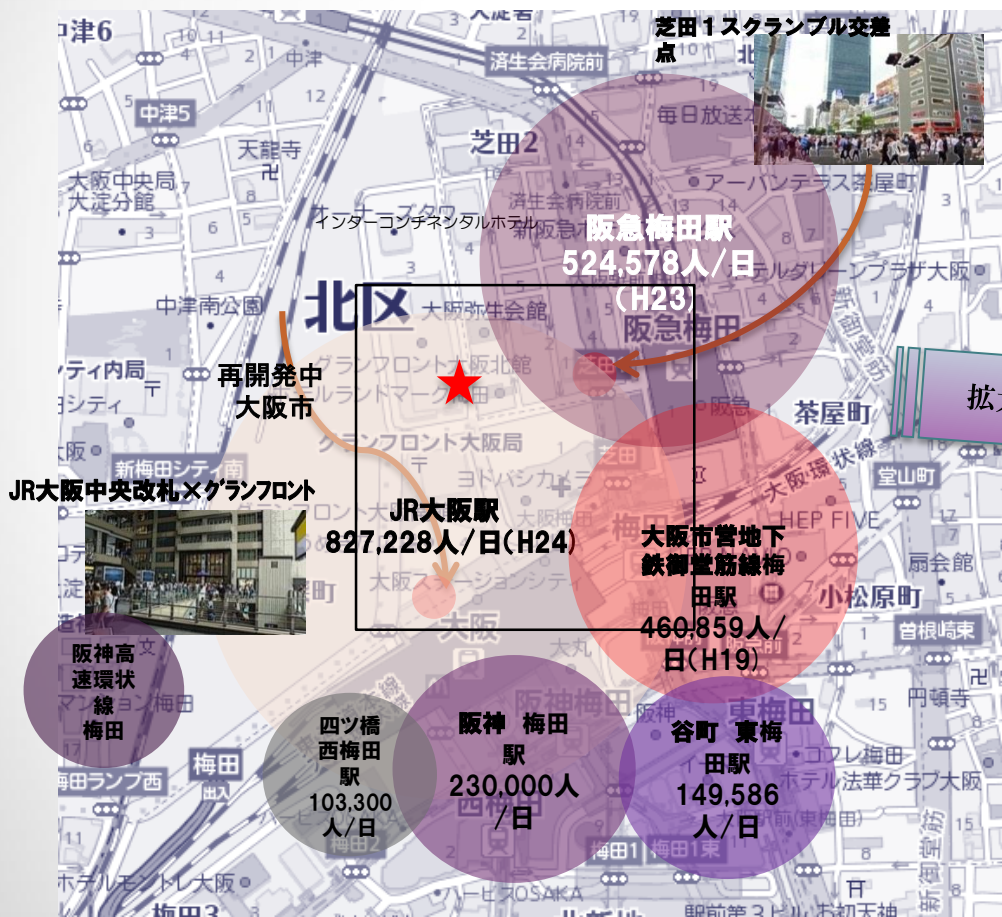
芝田１スクランブル交差点

阪急梅田駅
524,578人/日
（H23）

再開発中
大阪市

JR大阪中央改札×グランフロント

JR大阪駅
827,228人/日(H24)

大阪市営地下鉄御堂筋線梅田駅
460,859人/日(H19)

阪神高速環状線
梅田

四ツ橋西梅田駅
103,300人/日

阪神 梅田駅
230,000人/日

谷町 東梅田駅
149,586人/日

拡

中津6
中津5
中津
天龍寺
大阪中央局
大淀分館
中津南公園
北区
芝田2
済生会病院前
毎日放送本
アーバンテラス茶屋町
インターコンチネンタルホテル
大阪弥生会館
グランフロント大阪北館
グランフロント大阪局
ヨドバシカメラ
ホテルグレンプラザ大阪
阪急梅田
阪急
茶屋町
堂山町
大阪環状線
HEP FIVE
扇会館
小松原町
曽根崎東
円頓寺
東梅田
コフレ梅田
ホテル法華クラブ大阪
新梅田シティ南
大阪ステーションシティ
大阪
大丸
阪神
西梅田
梅田
梅田ランプ西
出入
梅田1
梅田1東
ホテルモントレ大阪
ハービスOSAKA
梅田3
駅前第3ビル
北新地
お初天神